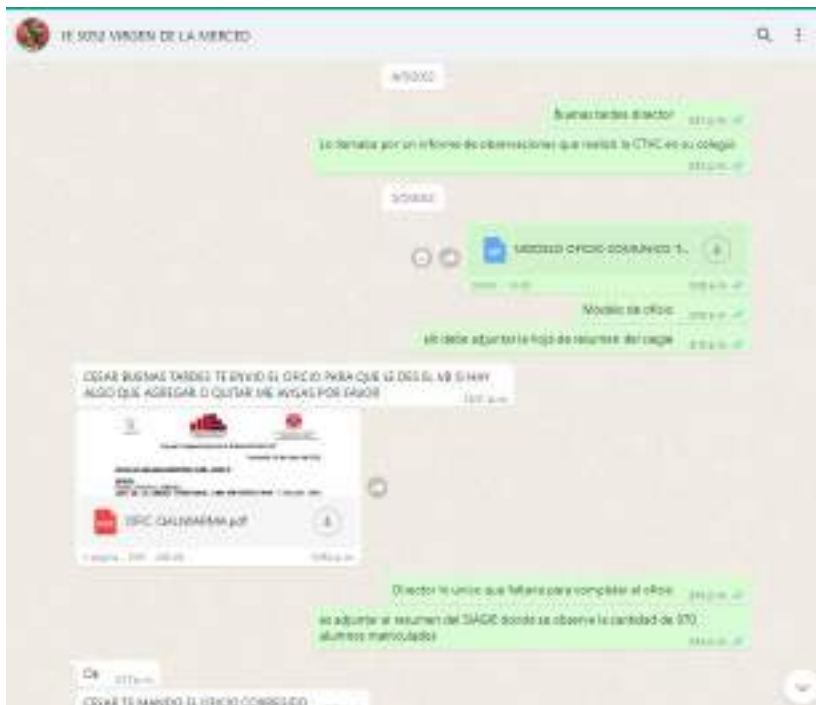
IE 5052 VIRGEN DE LA MERCED

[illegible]

Buenas tardes director

Lo llamaba por un informe de observaciones que realizó la CTAC en su colegio

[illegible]

MODELO OFICIO COMUNICO T...

Modelo de oficio

s/n debe adjuntar la hoja de resumen del siagie

CESAR BUENAS TARDES TE ENVIO EL OFICIO PARA QUE LE DES EL VB SI HAY ALGO QUE AGREGAR O QUITAR ME AVISAS POR FAVOR

OFIC GALMARMA.pdf

Director lo unico que faltaria para completar el oficio

es adjuntar el resumen del SIAGIE donde se observe la cantidad de 370 alumnos matriculados

Ok

CESAR TE MANDO EL OFICIO CORREGIDO